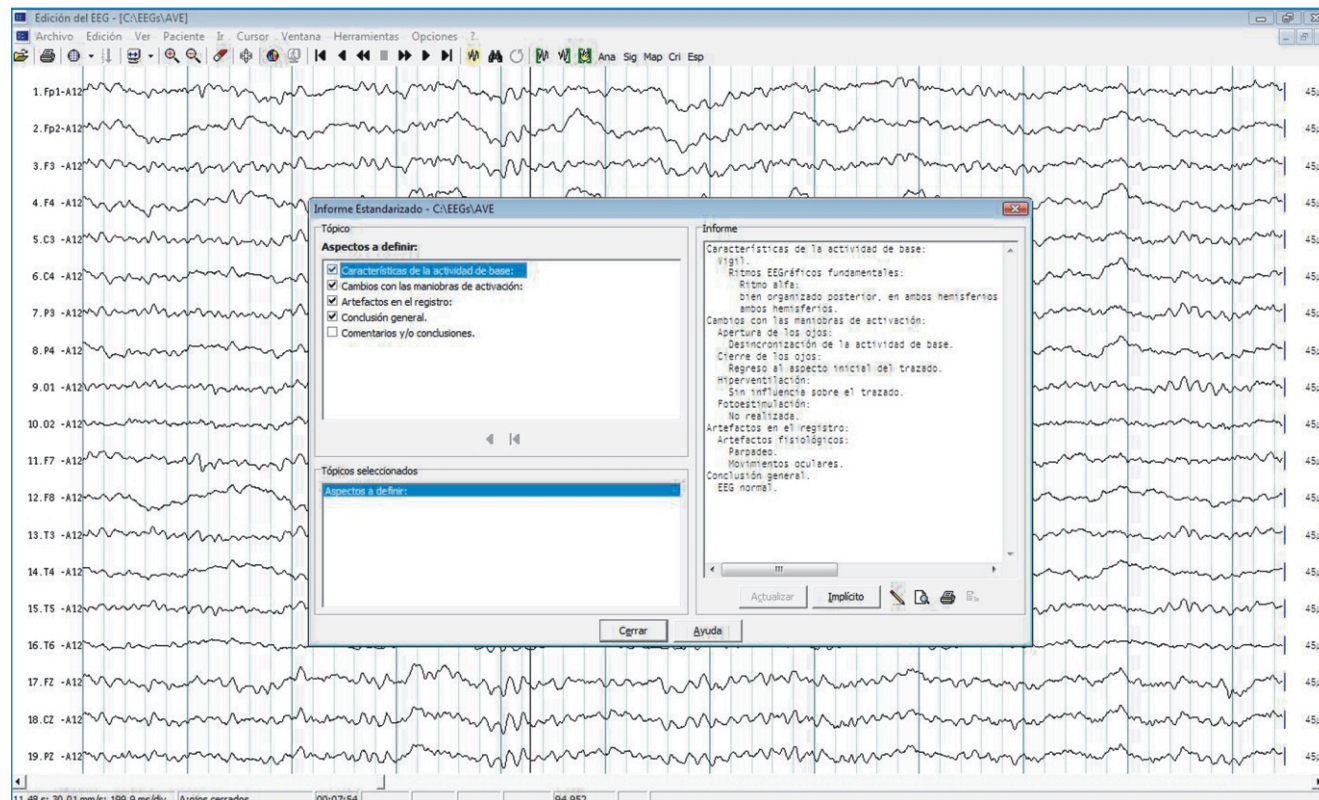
Edición del EEG - [C:\EEGs\AVE]

Archivo Edición Ver Paciente Ir Cursor Ventana Herramientas Opciones ?

Ana Sig Map Cri Esp

1.Fp1-A12
2.Fp2-A12
3.F3 -A12
4.F4 -A12
5.C3 -A12
6.C4 -A12
7.P3 -A12
8.P4 -A12
9.O1 -A12
10.O2 -A12
11.F7 -A12
12.F8 -A12
13.T3 -A12
14.T4 -A12
15.T5 -A12
16.T6 -A12
17.FZ -A12
18.CZ -A12
19.PZ -A12

Informe Estandarizado - C:\EEGs\AVE

Tópico

Aspectos a definir:

☑ Características de la actividad de base:
☑ Cambios con las maniobras de activación:
☑ Artefactos en el registro:
☑ Conclusión general.
☐ Comentarios y/o conclusiones.

Tópicos seleccionados

Aspectos a definir:

Informe

Características de la actividad de base:
Vigil.
Ritmos EEGráficos fundamentales:
Ritmo alfa:
bien organizado posterior, en ambos hemisferios
ambos hemisferios.
Cambios con las maniobras de activación:
Apertura de los ojos:
Desincronización de la actividad de base.
Cierre de los ojos:
Regreso al aspecto inicial del trazado.
Hiperventilación:
Sin influencia sobre el trazado.
Fotoestimulación:
No realizada.
Artefactos en el registro:
Artefactos fisiológicos:
Parpadeo.
Movimientos oculares.
Conclusión general.
EEG normal.

Actualizar Implícito

Cerrar Ayuda

11.48 s; 30.01 mm/s; 199.9 ms/div Apojos cerrados 00:07:54 94.952